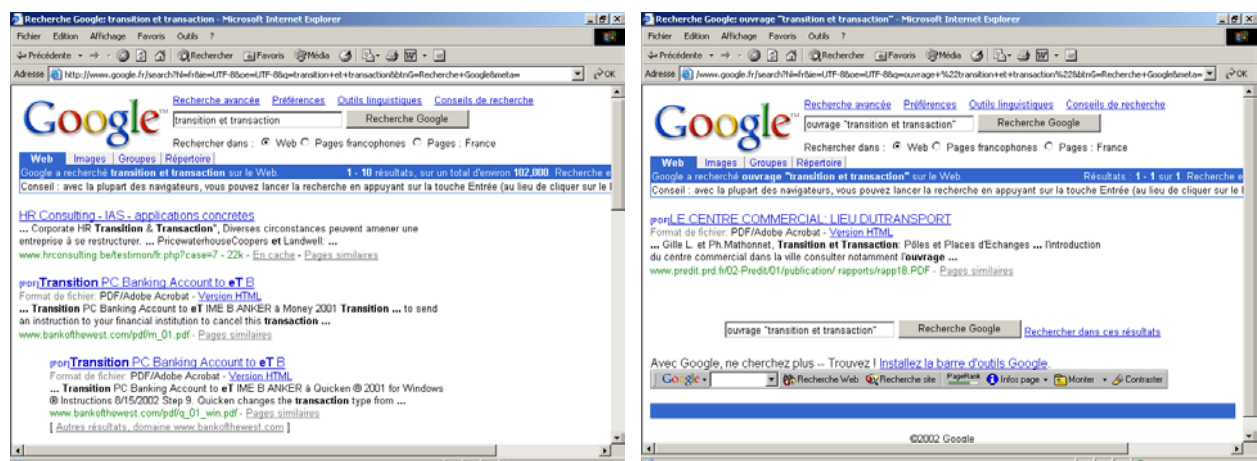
Recherche Google: transition et transaction - Microsoft Internet Explorer

Fichier Edition Affichage Favoris Outils ?

Précédente Rechercher Favoris Média

Adresse http://www.google.fr/search?hl=fr&ie=UTF-8&oe=UTF-8&q=transition+et+transaction&btnG=Recherche+Google&meta=

OK

Recherche avancée Préférences Outils linguistiques Conseils de recherche

Google

transition et transaction

Recherche Google

Rechercher dans : Web Pages francophones Pages : France

Web Images Groupes Répertoire

Google a recherché **transition et transaction** sur le Web. 1 - 10 résultats, sur un total d'environ 102,000. Recherche e

Conseil : avec la plupart des navigateurs, vous pouvez lancer la recherche en appuyant sur la touche Entrée (au lieu de cliquer sur le l

HR Consulting - IAS - applications concretes
... Corporate HR **Transition** & **Transaction**", Diverses circonstances peuvent amener une entreprise à se restructurer. ... PricewaterhouseCoopers et Landwell. ...
www.hrconsulting.be/testimon/fr.php?case=7 - 22k - En cache - Pages similaires

[PDF] **Transition** PC Banking Account to **eT** B
Format de fichier: PDF/Adobe Acrobat - Version HTML
... **Transition** PC Banking Account to **eT** IME B ANKER à Money 2001 **Transition** ... to send an instruction to your financial institution to cancel this **transaction** ...
www.bankofthewest.com/pdf/m_01.pdf - Pages similaires

[PDF] **Transition** PC Banking Account to **eT** B
Format de fichier: PDF/Adobe Acrobat - Version HTML
... **Transition** PC Banking Account to **eT** IME B ANKER à Quicken ® 2001 for Windows ® Instructions 8/15/2002 Step 9. Quicken changes the **transaction** type from ...
www.bankofthewest.com/pdf/q_01_win.pdf - Pages similaires
[ Autres résultats, domaine www.bankofthewest.com ]

Recherche Google: ouvrage "transition et transaction" - Microsoft Internet Explorer

Fichier Edition Affichage Favoris Outils ?

Précédente Rechercher Favoris Média

Adresse http://www.google.fr/search?hl=fr&ie=UTF-8&oe=UTF-8&q=ouvrage+%22transition+et+transaction%22&btnG=Recherche+Google&meta=

OK

Recherche avancée Préférences Outils linguistiques Conseils de recherche

Google

ouvrage "transition et transaction"

Recherche Google

Rechercher dans : Web Pages francophones Pages : France

Web Images Groupes Répertoire

Google a recherché **ouvrage "transition et transaction"** sur le Web. Résultats : 1 - 1 sur 1. Recherche e

Conseil : avec la plupart des navigateurs, vous pouvez lancer la recherche en appuyant sur la touche Entrée (au lieu de cliquer sur le l

[PDF] LE CENTRE COMMERCIAL: LIEU DUTRANSPORT
Format de fichier: PDF/Adobe Acrobat - Version HTML
... Gille L. et Ph.Mathonnet, **Transition et Transaction**: Pôles et Places d'Echanges ... l'introduction du centre commercial dans la ville consulter notamment l'**ouvrage** ...
www.predit.prd.fr/02-Predit/01/publication/ rapports/rapp18.PDF - Pages similaires

ouvrage "transition et transaction" Recherche Google Rechercher dans ces résultats

Avec Google, ne cherchez plus -- Trouvez ! Installez la barre d'outils Google

Google Recherche Web Recherche site PageRank Infos page Monter Contraster

©2002 Google